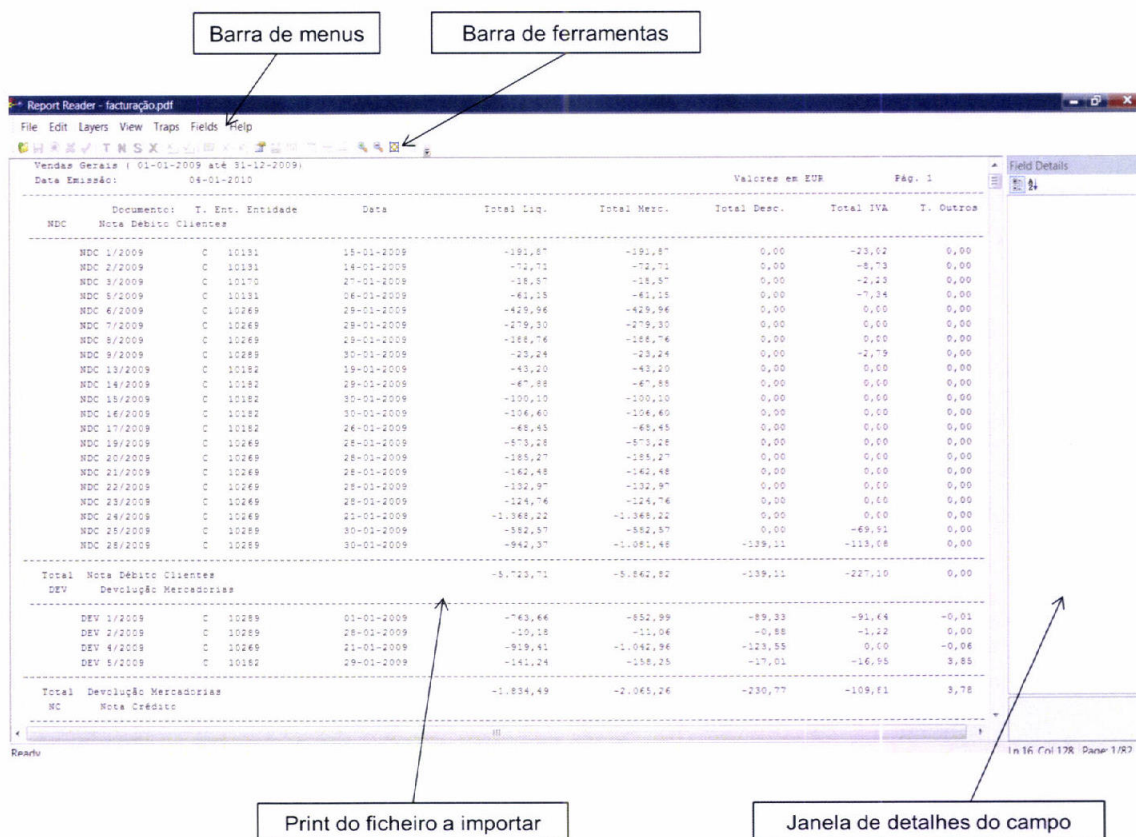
Barra de menus

Barra de ferramentas

Report Reader - facturação.pdf

File Edit Layers View Traps Fields Help

Vendas Gerais ( 01-01-2009 até 31-12-2009)
Data Emissão: 04-01-2010

Valores em EUR Pág. 1

Field Details

| Documento: | T. Ent. | Entidade | Data | Total Liq. | Total Merc. | Total Desc. | Total IVA | T. Outros |
|---|---|---|---|---|---|---|---|---|
| NDC Nota Debito Clientes | | | | | | | | |
| NDC 1/2009 | C | 10131 | 15-01-2009 | -191,87 | -191,87 | 0,00 | -23,02 | 0,00 |
| NDC 2/2009 | C | 10131 | 14-01-2009 | -72,71 | -72,71 | 0,00 | -8,73 | 0,00 |
| NDC 3/2009 | C | 10170 | 27-01-2009 | -18,57 | -18,57 | 0,00 | -2,23 | 0,00 |
| NDC 5/2009 | C | 10131 | 06-01-2009 | -61,15 | -61,15 | 0,00 | -7,34 | 0,00 |
| NDC 6/2009 | C | 10269 | 29-01-2009 | -429,96 | -429,96 | 0,00 | 0,00 | 0,00 |
| NDC 7/2009 | C | 10269 | 29-01-2009 | -279,30 | -279,30 | 0,00 | 0,00 | 0,00 |
| NDC 8/2009 | C | 10269 | 29-01-2009 | -188,76 | -188,76 | 0,00 | 0,00 | 0,00 |
| NDC 9/2009 | C | 10289 | 30-01-2009 | -23,24 | -23,24 | 0,00 | -2,79 | 0,00 |
| NDC 13/2009 | C | 10182 | 19-01-2009 | -43,20 | -43,20 | 0,00 | 0,00 | 0,00 |
| NDC 14/2009 | C | 10182 | 29-01-2009 | -67,88 | -67,88 | 0,00 | 0,00 | 0,00 |
| NDC 15/2009 | C | 10182 | 30-01-2009 | -100,10 | -100,10 | 0,00 | 0,00 | 0,00 |
| NDC 16/2009 | C | 10182 | 30-01-2009 | -106,60 | -106,60 | 0,00 | 0,00 | 0,00 |
| NDC 17/2009 | C | 10182 | 26-01-2009 | -68,45 | -68,45 | 0,00 | 0,00 | 0,00 |
| NDC 19/2009 | C | 10269 | 28-01-2009 | -573,28 | -573,28 | 0,00 | 0,00 | 0,00 |
| NDC 20/2009 | C | 10269 | 28-01-2009 | -185,27 | -185,27 | 0,00 | 0,00 | 0,00 |
| NDC 21/2009 | C | 10269 | 28-01-2009 | -162,48 | -162,48 | 0,00 | 0,00 | 0,00 |
| NDC 22/2009 | C | 10269 | 28-01-2009 | -132,97 | -132,97 | 0,00 | 0,00 | 0,00 |
| NDC 23/2009 | C | 10269 | 28-01-2009 | -124,76 | -124,76 | 0,00 | 0,00 | 0,00 |
| NDC 24/2009 | C | 10269 | 21-01-2009 | -1.368,22 | -1.368,22 | 0,00 | 0,00 | 0,00 |
| NDC 25/2009 | C | 10289 | 30-01-2009 | -582,57 | -582,57 | 0,00 | -69,91 | 0,00 |
| NDC 28/2009 | C | 10289 | 30-01-2009 | -942,37 | -1.081,48 | -139,11 | -113,08 | 0,00 |
| Total Nota Débito Clientes | | | | -5.723,71 | -5.862,82 | -139,11 | -227,10 | 0,00 |
| DEV Devolução Mercadorias | | | | | | | | |
| DEV 1/2009 | C | 10289 | 01-01-2009 | -763,66 | -852,99 | -89,33 | -91,64 | -0,01 |
| DEV 2/2009 | C | 10269 | 28-02-2009 | -10,18 | -11,06 | -0,88 | -1,22 | 0,00 |
| DEV 4/2009 | C | 10269 | 21-01-2009 | -919,41 | -1.042,96 | -123,55 | 0,00 | -0,06 |
| DEV 5/2009 | C | 10182 | 29-01-2009 | -141,24 | -158,25 | -17,01 | -16,95 | 3,85 |
| Total Devolução Mercadorias | | | | -1.834,49 | -2.065,26 | -230,77 | -109,81 | 3,78 |
| NC Nota Crédito | | | | | | | | |

Ready

Ln 16 Col 128 Page 1/82

Print do ficheiro a importar

Janela de detalhes do campo